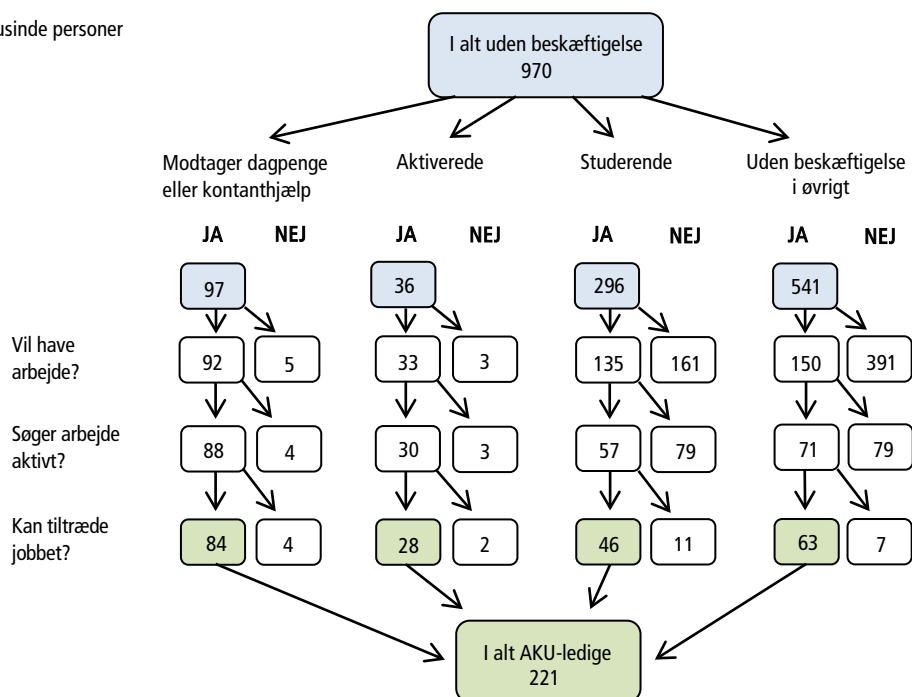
usinde personer

I alt uden beskæftigelse
970

Modtager dagpenge eller kontanthjælp

Aktiverede

Studerende

Uden beskæftigelse i øvrigt

JA NEJ JA NEJ JA NEJ JA NEJ

97 36 296 541

Vil have arbejde?

92 5 33 3 135 161 150 391

Søger arbejde aktivt?

88 4 30 3 57 79 71 79

Kan tiltræde jobbet?

84 4 28 2 46 11 63 7

I alt AKU-ledige
221